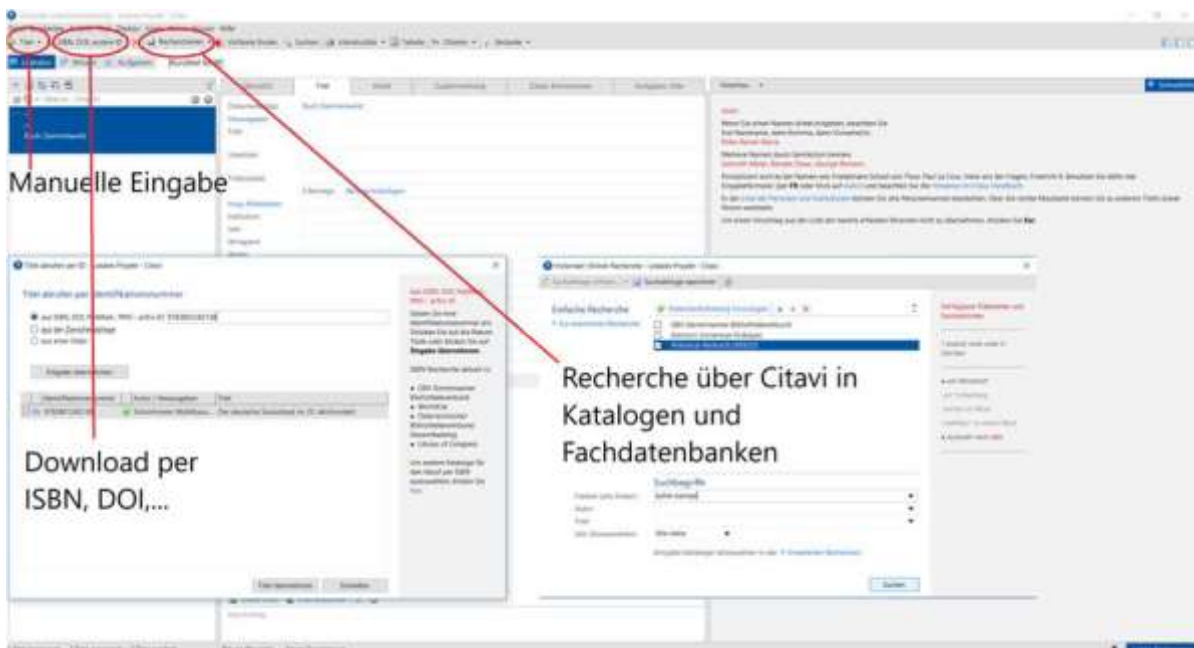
Manuelle Eingabe

Titel abrufen per Identifikationsnummer

Eingabe übernehmen

Download per ISBN, DOI,...

Einfache Recherche

Recherche über Citavi in Katalogen und Fachdatenbanken

Suchbegriffe

Suchen

Titel übernehmen

Schließen